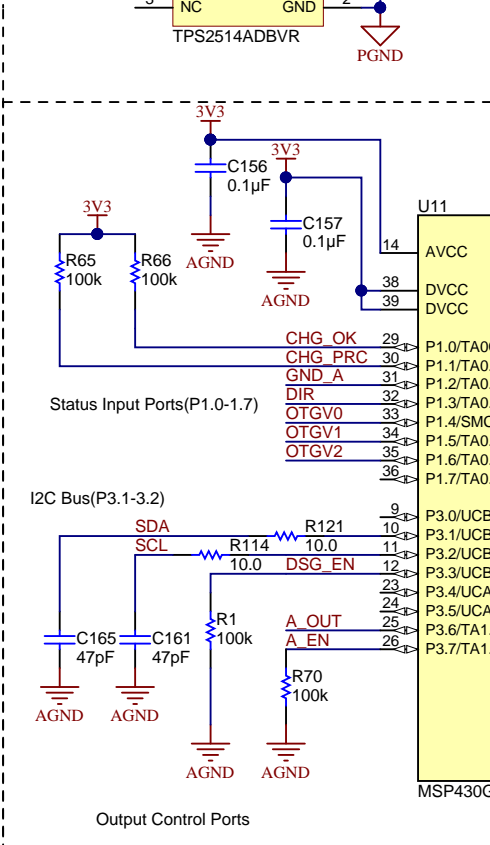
3 NC GND 2
TPS2514ADBVR
PGND

3V3
C156
0.1µF
AGND
3V3
C157
0.1µF
AGND
3V3
R65
100k
R66
100k
U11
14 AVCC
38 DVCC
39 DVCC
CHG_OK 29 P1.0/TA0
CHG_PRC 30 P1.1/TA0
GND_A 31 P1.2/TA0
DIR 32 P1.3/TA0
OTGV0 33 P1.4/SMC
OTGV1 34 P1.5/TA0
OTGV2 35 P1.6/TA0
36 P1.7/TA0
Status Input Ports(P1.0-1.7)

I2C Bus(P3.1-3.2)
9 P3.0/UCB
SDA R121 10 P3.1/UCB
10.0
SCL R114 11 P3.2/UCB
10.0 DSG_EN 12 P3.3/UCA
23 P3.4/UCA
24 P3.5/UCA
A_OUT 25 P3.6/TA1
A_EN 26 P3.7/TA1
R1
100k
C165
47pF
C161
47pF
R70
100k
AGND AGND AGND AGND
MSP430G

Output Control Ports